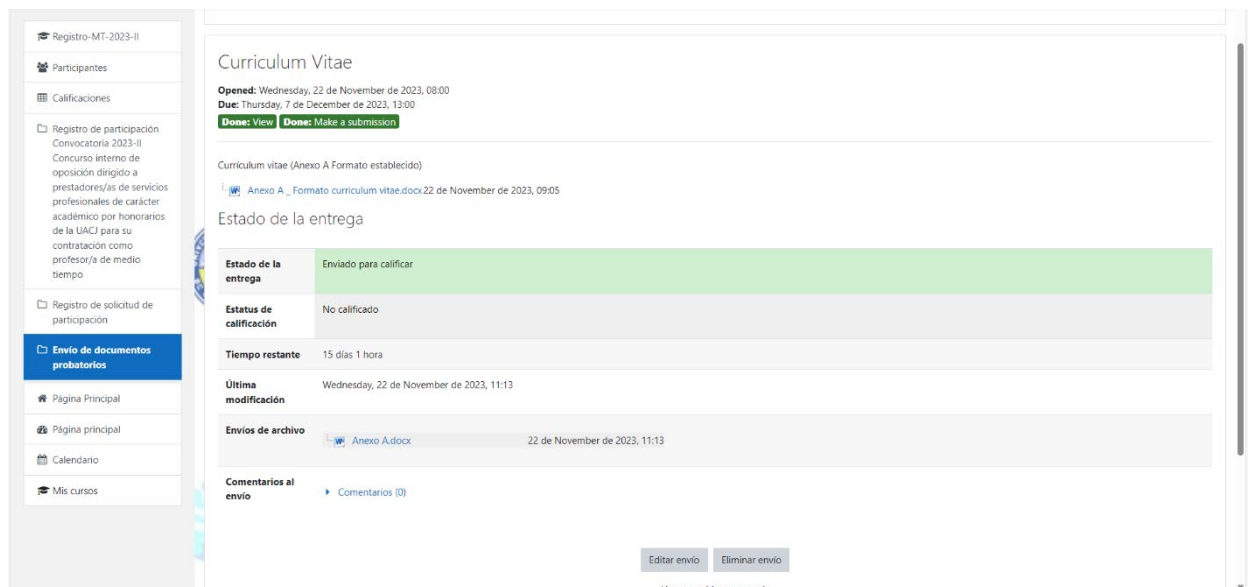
Registro-MT-2023-II

Participantes

Calificaciones

Registro de participación Convocatoria 2023-II Concurso interno de oposición dirigido a prestadores/as de servicios profesionales de carácter académico por honorarios de la UACJ para su contratación como profesor/a de medio tiempo

Registro de solicitud de participación

Envío de documentos probatorios

Página Principal

Página principal

Calendario

Mis cursos

Curriculum Vitae

Opened: Wednesday, 22 de November de 2023, 08:00
Due: Thursday, 7 de December de 2023, 13:00

Done: View Done: Make a submission

Currículum vitae (Anexo A Formato establecido)

Anexo A _ Formato curriculum vitae.docx 22 de November de 2023, 09:05

Estado de la entrega

| Estado de la entrega | Enviado para calificar |
|---|---|
| Estatus de calificación | No calificado |
| Tiempo restante | 15 días 1 hora |
| Última modificación | Wednesday, 22 de November de 2023, 11:13 |
| Envíos de archivo | Anexo A.docx 22 de November de 2023, 11:13 |
| Comentarios al envío | Comentarios (0) |

Editar envío Eliminar envío